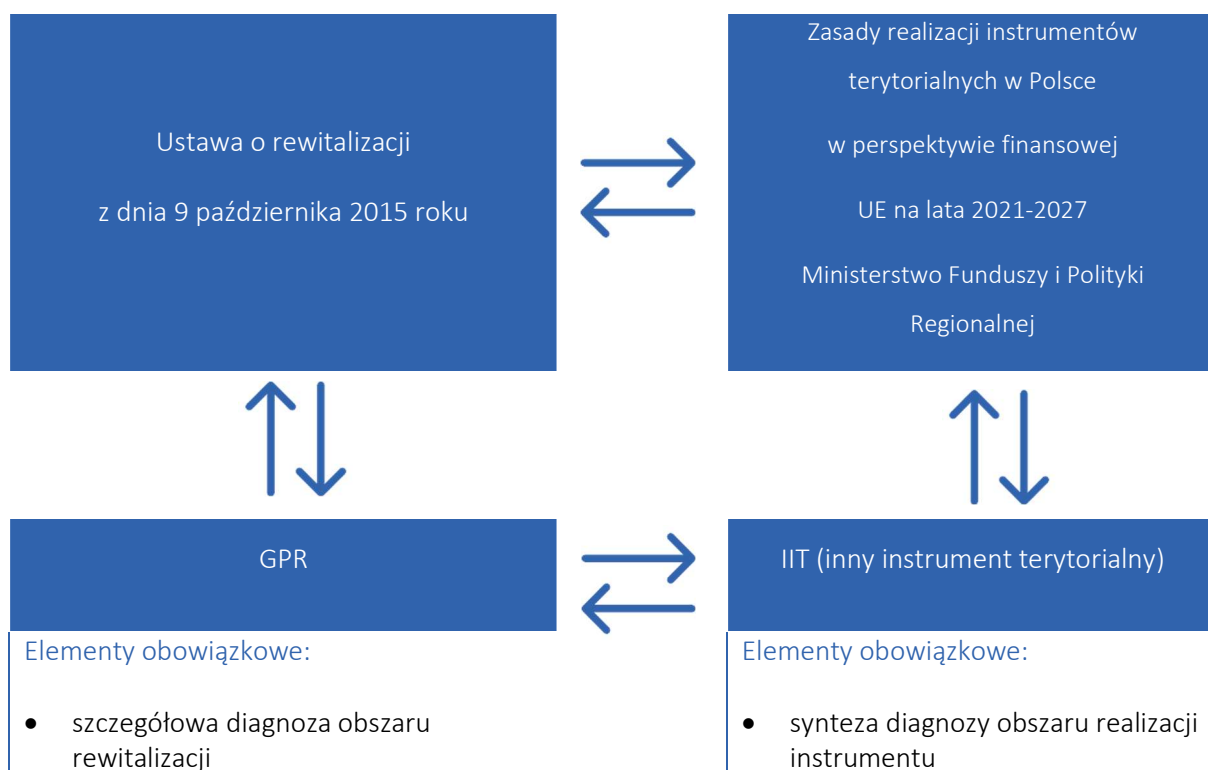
Ustawa o rewitalizacji

z dnia 9 października 2015 roku

Zasady realizacji instrumentów terytorialnych w Polsce

w perspektywie finansowej

UE na lata 2021-2027

Ministerstwo Funduszy i Polityki Regionalnej

GPR

IIT (inny instrument terytorialny)

Elementy obowiązkowe:

• szczegółowa diagnoza obszaru rewitalizacji

Elementy obowiązkowe:

• synteza diagnozy obszaru realizacji instrumentu